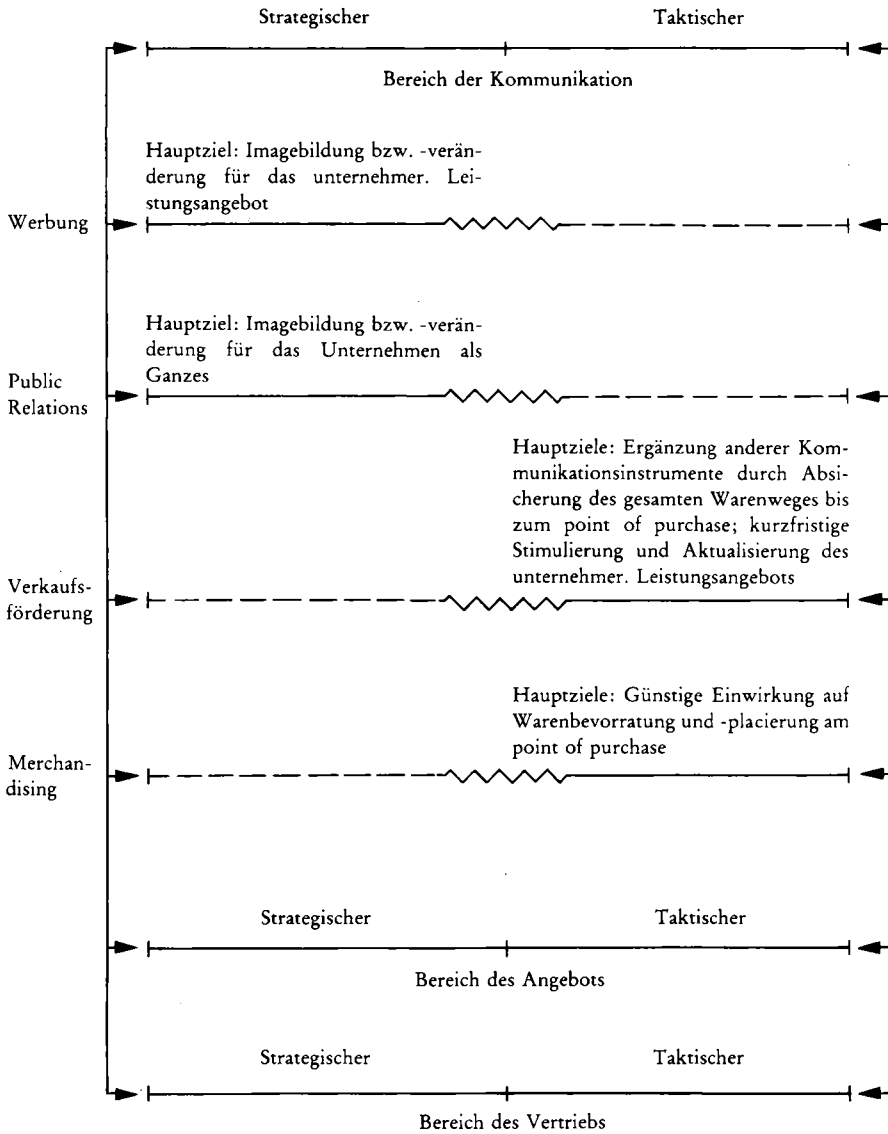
Strategischer

Taktischer

Bereich der Kommunikation

Hauptziel: Imagebildung bzw. -veränderung für das unternehmer. Leistungsangebot

Werbung

Hauptziel: Imagebildung bzw. -veränderung für das Unternehmen als Ganzes

Public Relations

Hauptziele: Ergänzung anderer Kommunikationsinstrumente durch Absicherung des gesamten Warenweges bis zum point of purchase; kurzfristige Stimulierung und Aktualisierung des unternehmer. Leistungsangebots

Verkaufsförderung

Hauptziele: Günstige Einwirkung auf Warenbevorratung und -placierung am point of purchase

Merchandising

Strategischer

Taktischer

Bereich des Angebots

Strategischer

Taktischer

Bereich des Vertriebs